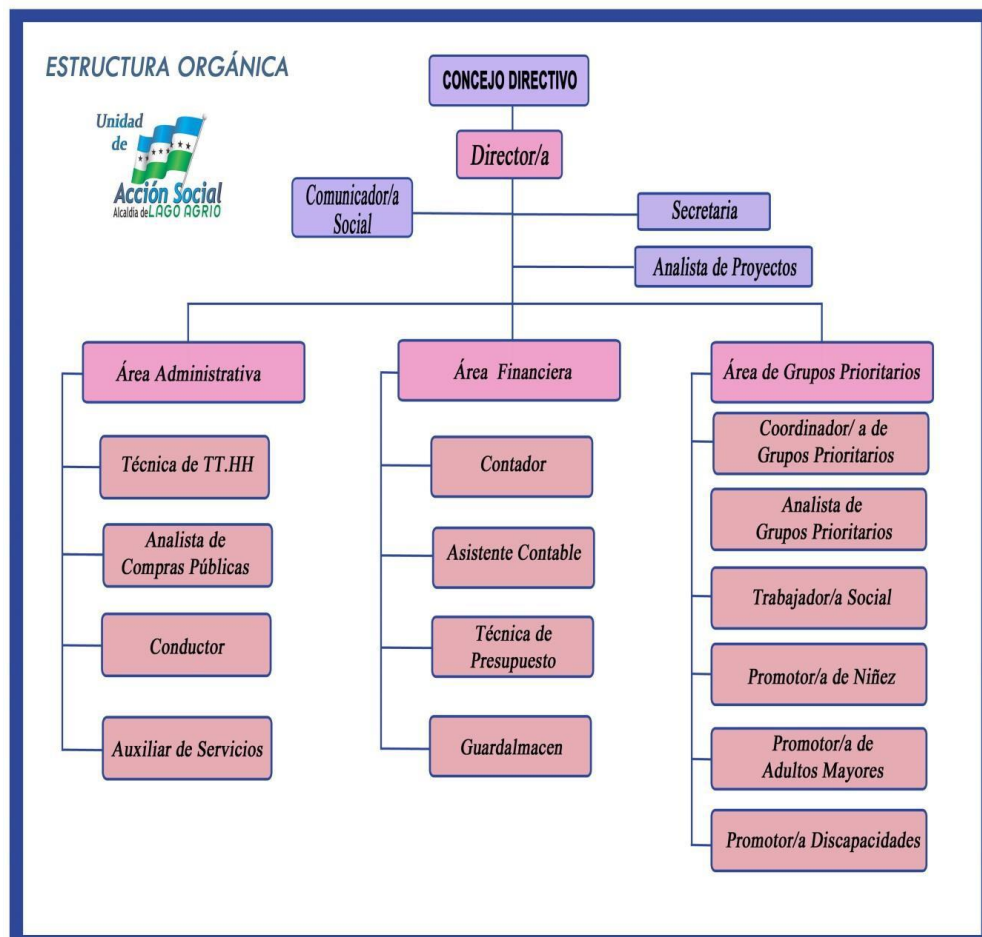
ESTRUCTURA ORGÁNICA

Unidad de Acción Social
Alcaldía de LAGO AGRIO

CONCEJO DIRECTIVO

Director/a

Comunicador/a Social

Secretaria

Analista de Proyectos

Área Administrativa

Técnica de TT.HH

Analista de Compras Públicas

Conductor

Auxiliar de Servicios

Área Financiera

Contador

Asistente Contable

Técnica de Presupuesto

Guardalmacen

Área de Grupos Prioritarios

Coordinador/ a de Grupos Prioritarios

Analista de Grupos Prioritarios

Trabajador/a Social

Promotor/a de Niñez

Promotor/a de Adultos Mayores

Promotor/a Discapacidades